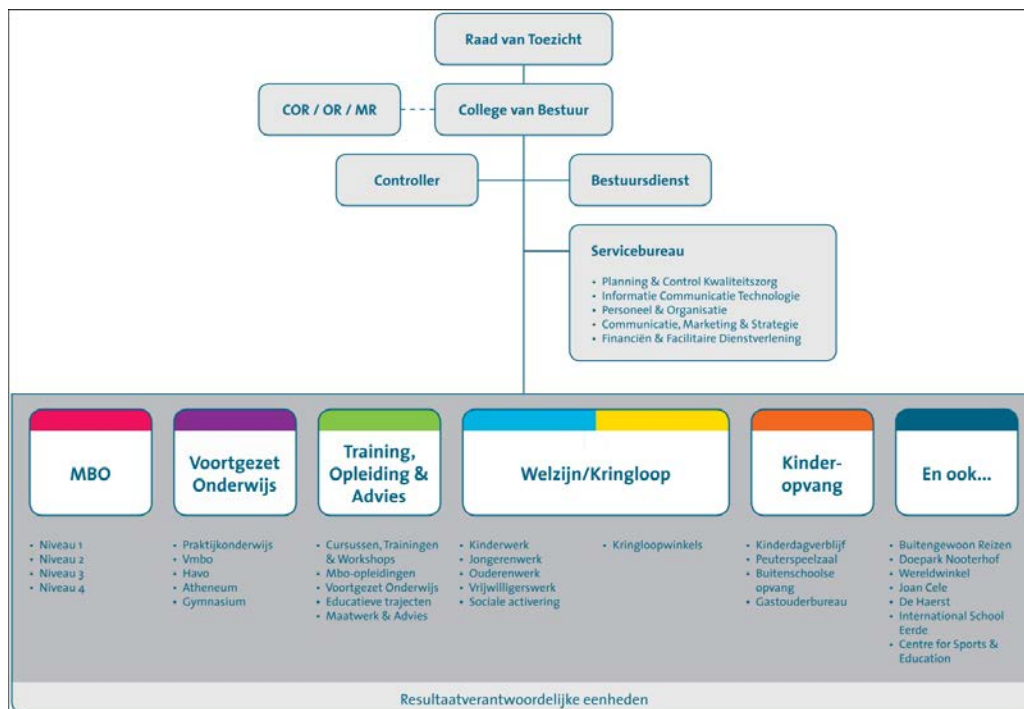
Raad van Toezicht

COR / OR / MR

College van Bestuur

Controller

Bestuursdienst

Servicebureau

- Planning & Control Kwaliteitszorg
- Informatie Communicatie Technologie
- Personeel & Organisatie
- Communicatie, Marketing & Strategie
- Financiën & Facilitaire Dienstverlening

MBO

- Niveau 1
- Niveau 2
- Niveau 3
- Niveau 4

Voortgezet Onderwijs

- Praktijkonderwijs
- Vmbo
- Havo
- Atheneum
- Gymnasium

Training, Opleiding & Advies

- Cursussen, Trainingen & Workshops
- Mbo-opleidingen
- Voortgezet Onderwijs
- Educatieve trajecten
- Maatwerk & Advies

Welzijn/Kringloop

- Kinderwerk
- Jongerenwerk
- Ouderenwerk
- Vrijwilligerswerk
- Sociale activering

- Kringloopwinkels

Kinder-opvang

- Kinderdagverblijf
- Peuterspeelzaal
- Buitenschoolse opvang
- Gastouderbureau

En ook...

- Buitengewoon Reizen
- Doepark Nooterhof
- Wereldwinkel
- Joan Cele
- De Haerst
- International School Eerde
- Centre for Sports & Education

Resultaatverantwoordelijke eenheden